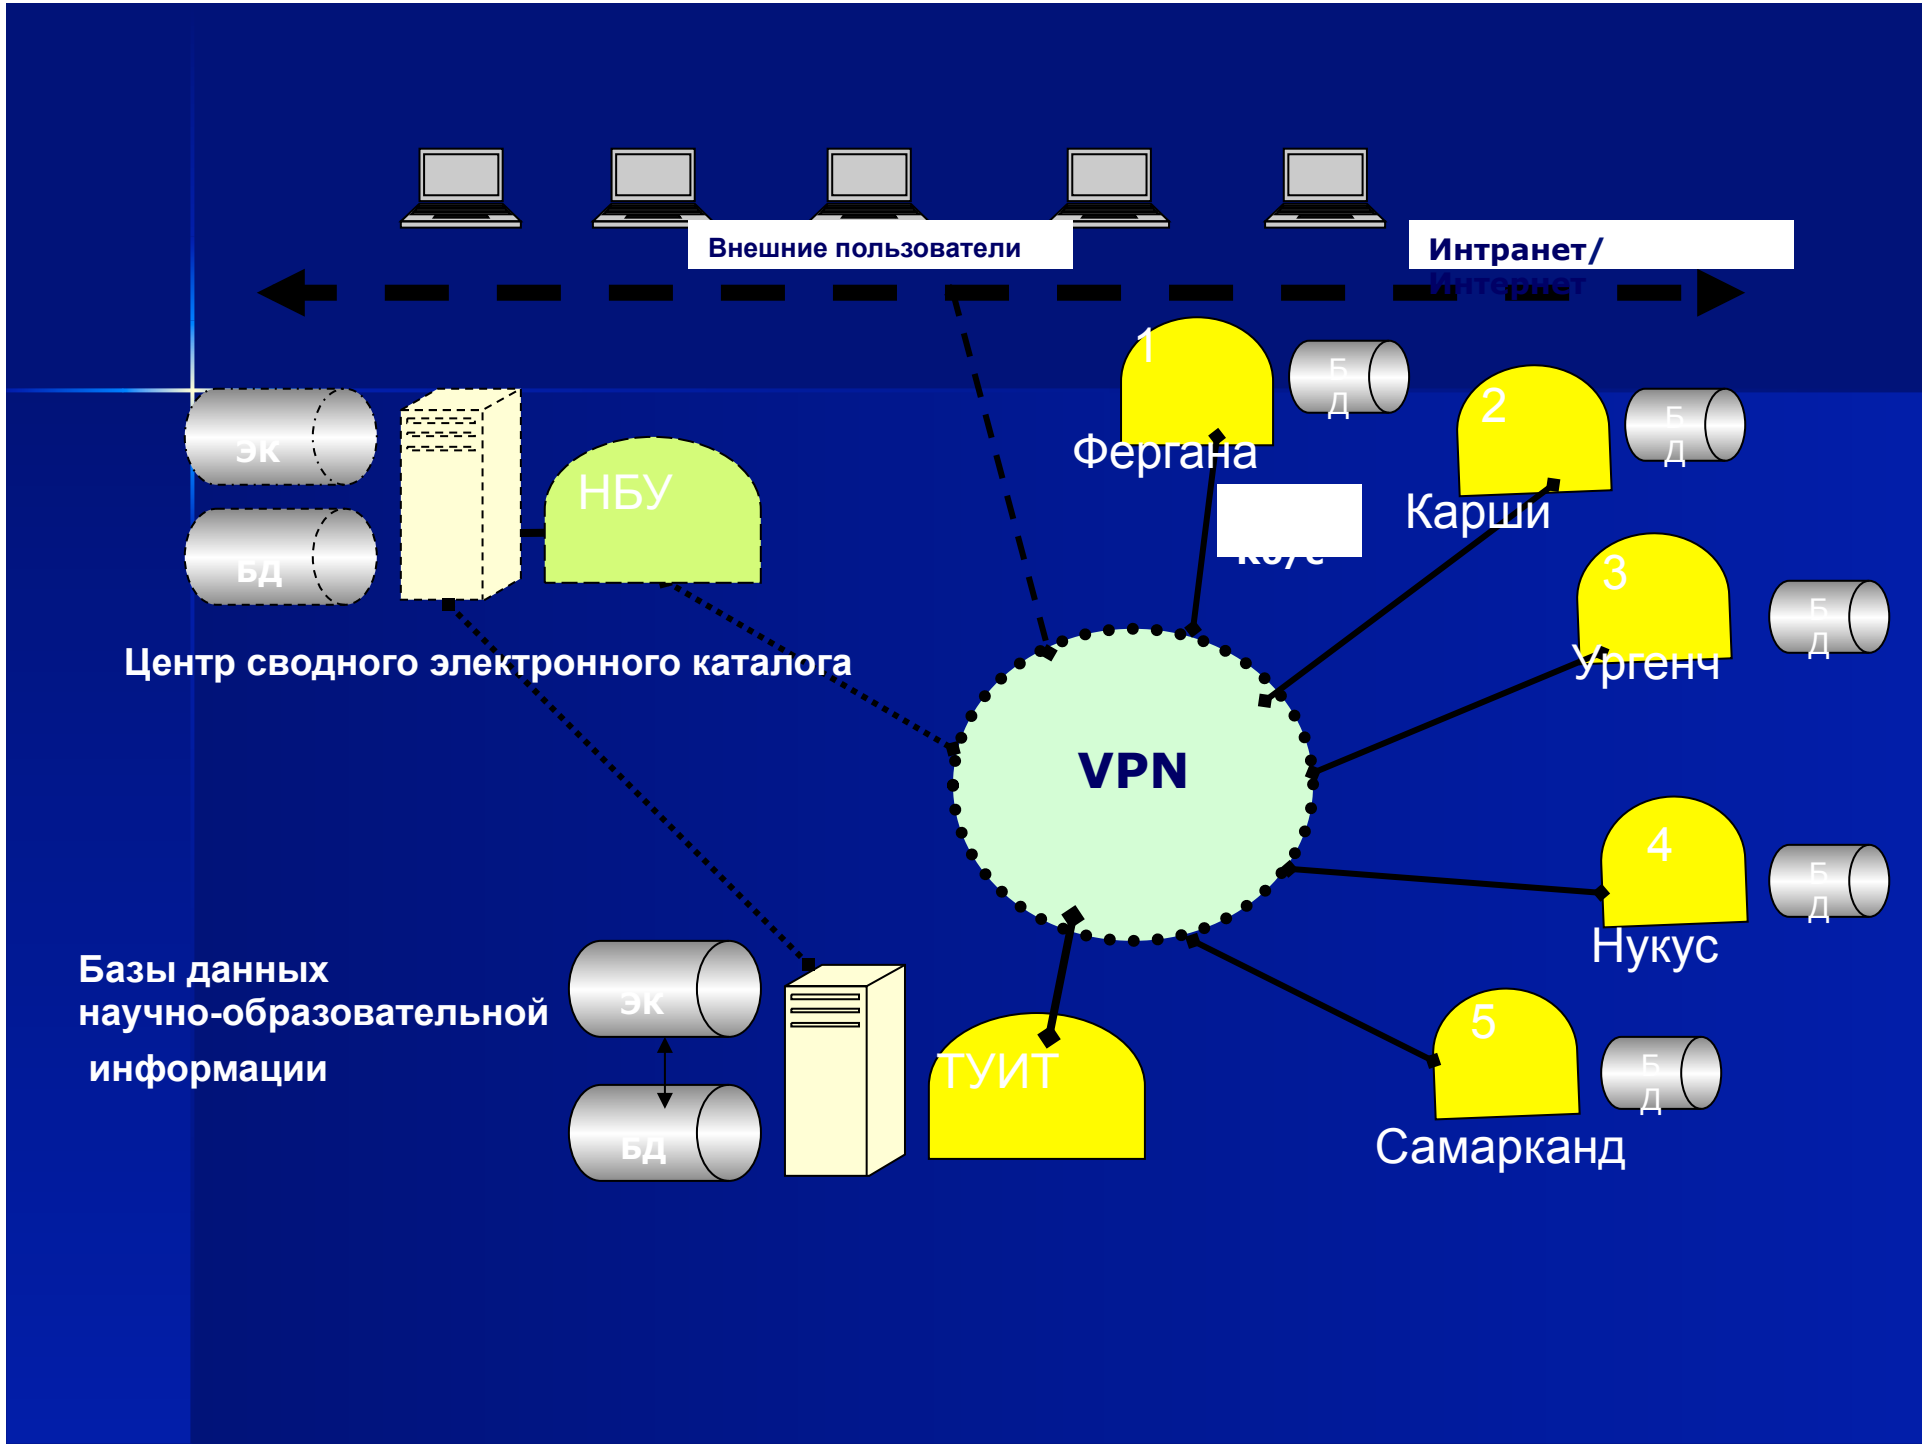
Внешние пользователи

Интранет/ Интернет

ЭК

БД

НБУ

Центр сводного электронного каталога

1
Фергана
БД

2
Карши
БД

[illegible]

3
Ургенч
БД

VPN

4
Нукус
БД

5
Самарканд
БД

Базы данных научно-образовательной информации

ЭК

БД

ТУИТ